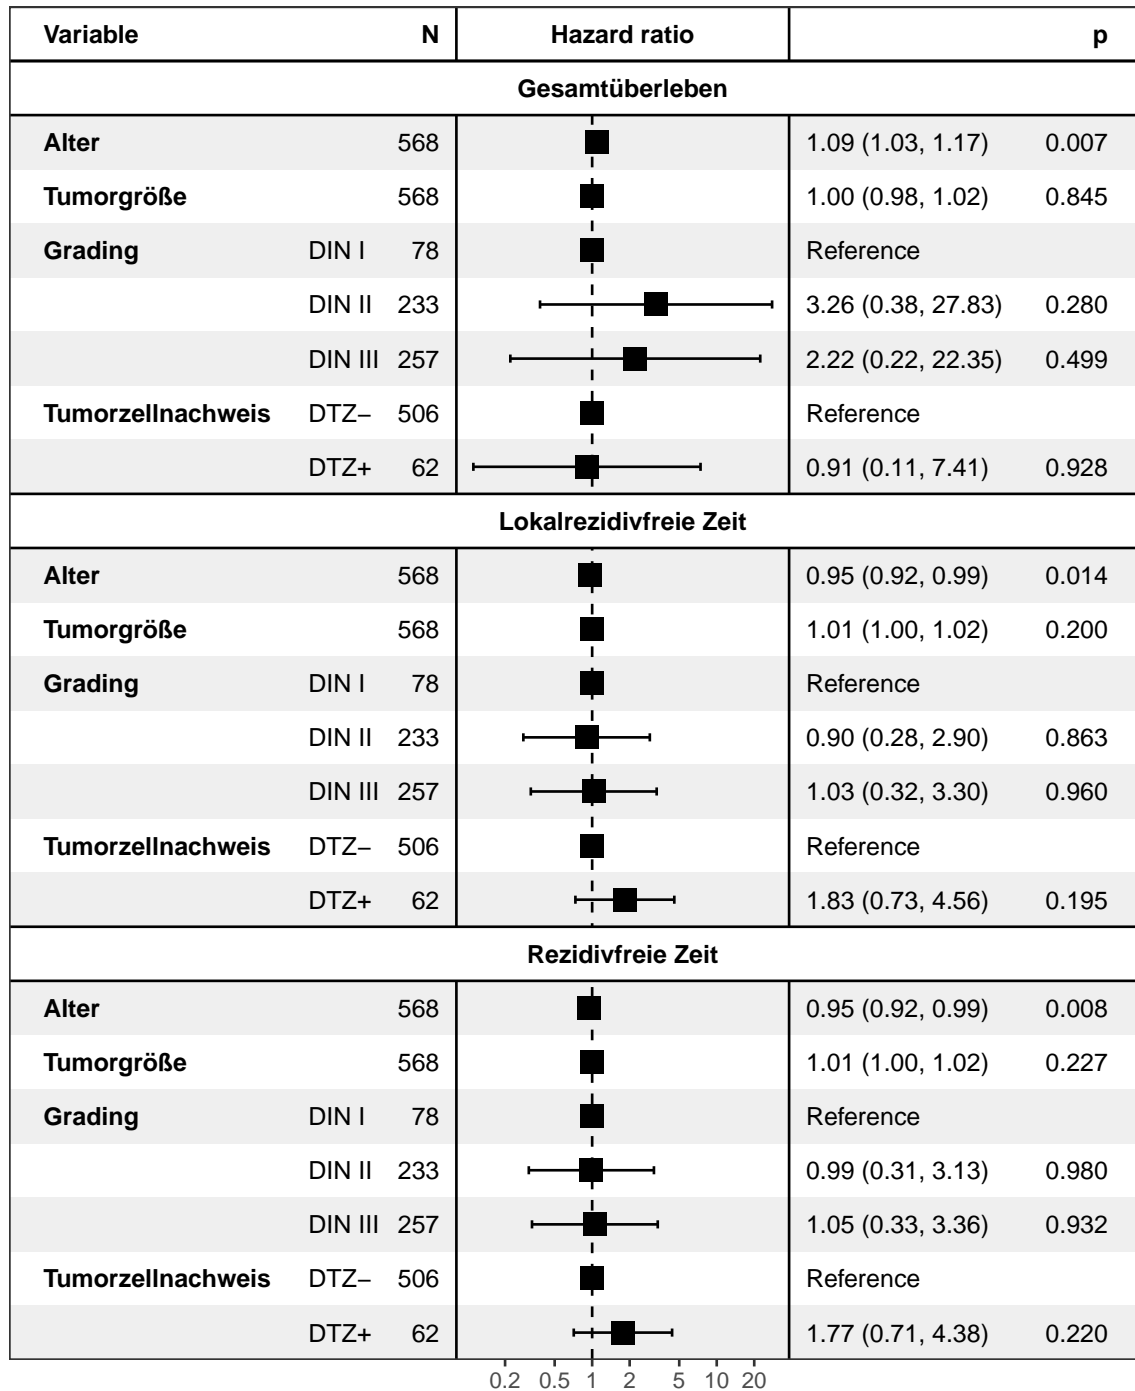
| Variable | | N | Hazard ratio | | p |
|---|---|---|---|---|---|
| Gesamtüberleben | | | | | |
| Alter | | 568 | | 1.09 (1.03, 1.17) | 0.007 |
| Tumorgröße | | 568 | | 1.00 (0.98, 1.02) | 0.845 |
| Grading | DIN I | 78 | | Reference | |
| | DIN II | 233 | | 3.26 (0.38, 27.83) | 0.280 |
| | DIN III | 257 | | 2.22 (0.22, 22.35) | 0.499 |
| Tumorzellnachweis | DTZ– | 506 | | Reference | |
| | DTZ+ | 62 | | 0.91 (0.11, 7.41) | 0.928 |
| Lokalrezidivfreie Zeit | | | | | |
| Alter | | 568 | | 0.95 (0.92, 0.99) | 0.014 |
| Tumorgröße | | 568 | | 1.01 (1.00, 1.02) | 0.200 |
| Grading | DIN I | 78 | | Reference | |
| | DIN II | 233 | | 0.90 (0.28, 2.90) | 0.863 |
| | DIN III | 257 | | 1.03 (0.32, 3.30) | 0.960 |
| Tumorzellnachweis | DTZ– | 506 | | Reference | |
| | DTZ+ | 62 | | 1.83 (0.73, 4.56) | 0.195 |
| Rezidivfreie Zeit | | | | | |
| Alter | | 568 | | 0.95 (0.92, 0.99) | 0.008 |
| Tumorgröße | | 568 | | 1.01 (1.00, 1.02) | 0.227 |
| Grading | DIN I | 78 | | Reference | |
| | DIN II | 233 | | 0.99 (0.31, 3.13) | 0.980 |
| | DIN III | 257 | | 1.05 (0.33, 3.36) | 0.932 |
| Tumorzellnachweis | DTZ– | 506 | | Reference | |
| | DTZ+ | 62 | | 1.77 (0.71, 4.38) | 0.220 |

0.2 0.5 1 2 5 10 20